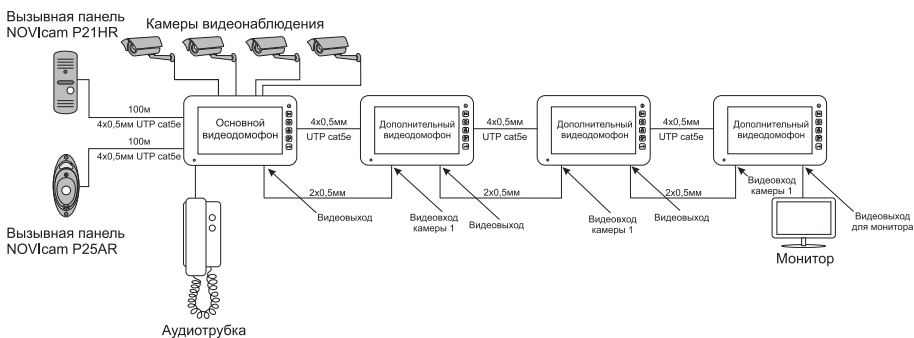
Вызывная панель NOVIcam P21HR

Камеры видеонаблюдения

100м
4х0,5мм UTP cat5e

100м
4х0,5мм UTP cat5e

Основной видеодомофон

4х0,5мм UTP cat5e

Дополнительный видеодомофон

4х0,5мм UTP cat5e

Дополнительный видеодомофон

4х0,5мм UTP cat5e

Дополнительный видеодомофон

2х0,5мм

2х0,5мм

2х0,5мм

Видеовыход

Видеовход камеры 1

Видеовыход

Видеовход камеры 1

Видеовыход

Видеовход камеры 1

Видеовыход для монитора

Вызывная панель NOVIcam P25AR

Аудиотрубка

Монитор